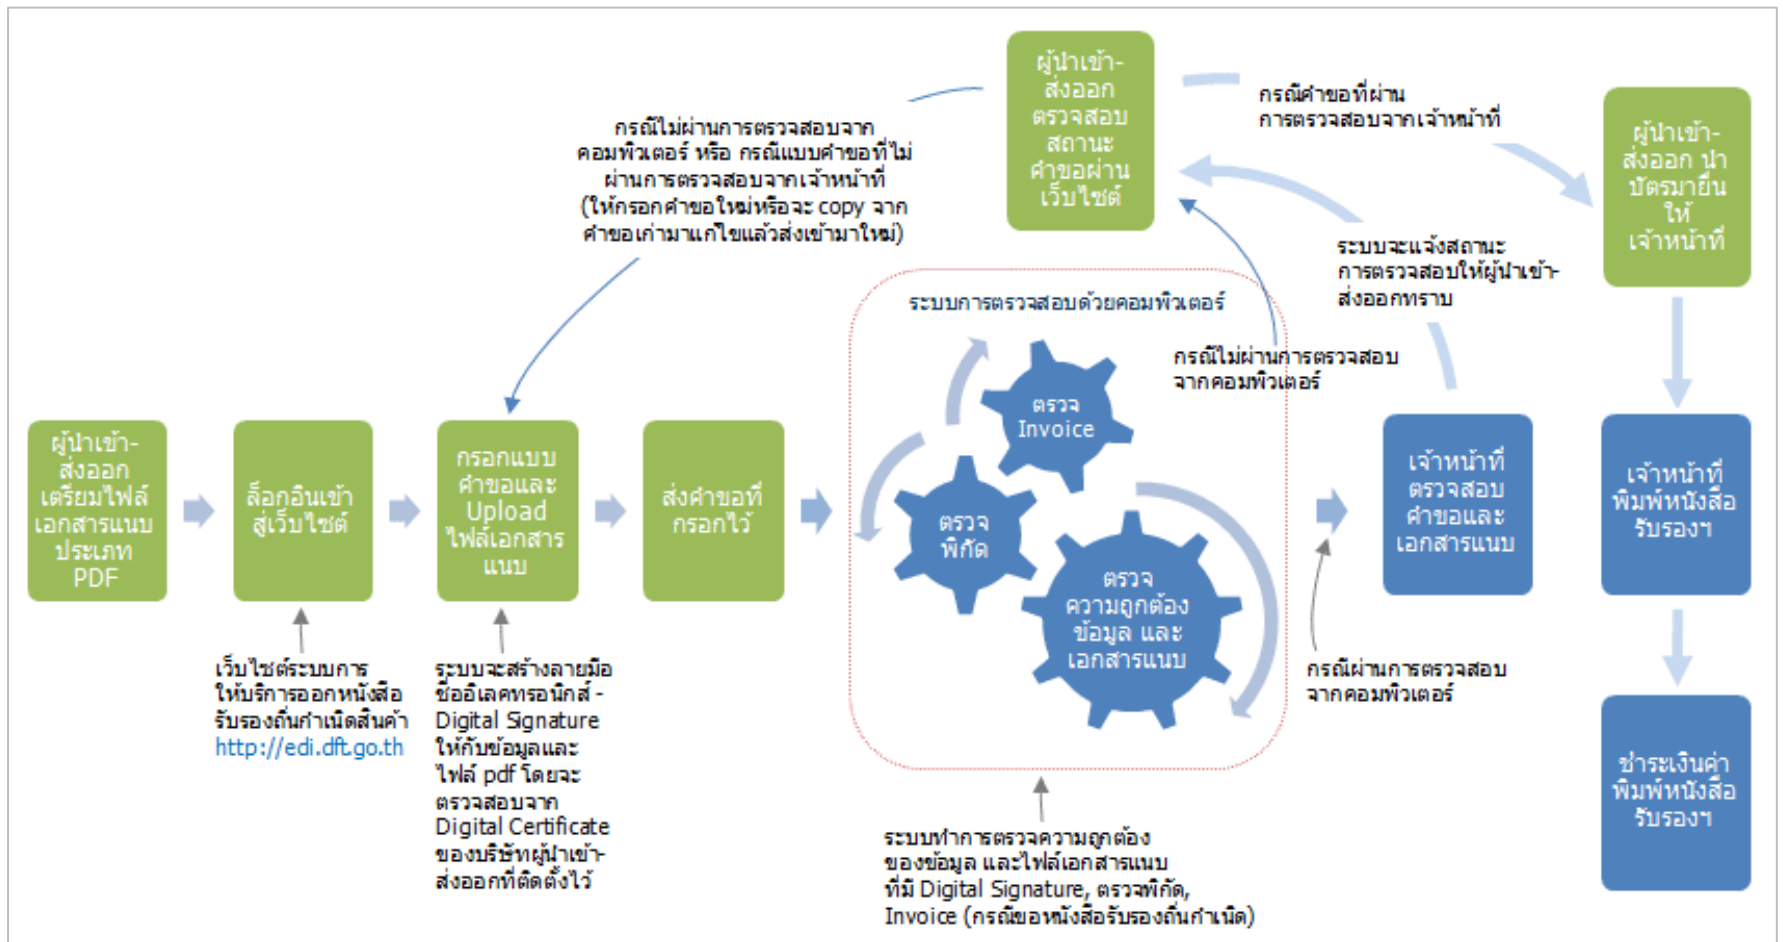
ผู้นำเข้า-ส่งออก ตรวจสอบสถานะคำขอผ่านเว็บไซต์

กรณีคำขอที่ผ่านการตรวจสอบจากเจ้าหน้าที่

ผู้นำเข้า-ส่งออก นำบัตรมายื่นให้เจ้าหน้าที่

กรณีไม่ผ่านการตรวจสอบจากคอมพิวเตอร์ หรือ กรณีแบบคำขอที่ไม่ผ่านการตรวจสอบจากเจ้าหน้าที่ (ให้กรอกคำขอใหม่หรือจะ copy จากคำขอเก่ามาแก้ไขแล้วส่งเข้ามาใหม่)

ระบบจะแจ้งสถานะการตรวจสอบให้ผู้นำเข้า-ส่งออกทราบ

ระบบการตรวจสอบด้วยคอมพิวเตอร์

กรณีไม่ผ่านการตรวจสอบจากคอมพิวเตอร์

ผู้นำเข้า-ส่งออก เตรียมไฟล์เอกสารแนบประเภท PDF

ล็อกอินเข้าสู่เว็บไซต์

กรอกแบบคำขอและ Upload ไฟล์เอกสารแนบ

ส่งคำขอที่กรอกไว้

ตรวจ Invoice

ตรวจพิกัด

ตรวจความถูกต้องข้อมูล และเอกสารแนบ

เจ้าหน้าที่ตรวจสอบคำขอและเอกสารแนบ

เจ้าหน้าที่พิมพ์หนังสือรับรองฯ

ชำระเงินค่าพิมพ์หนังสือรับรองฯ

เว็บไซต์ระบบการให้บริการออกหนังสือรับรองถิ่นกำเนิดสินค้า http://edi.dft.go.th

ระบบจะสร้างลายมือชื่ออิเลคทรอนิกส์ - Digital Signature ให้กับข้อมูลและไฟล์ pdf โดยจะตรวจสอบจาก Digital Certificate ของบริษัทผู้นำเข้า-ส่งออกที่ติดตั้งไว้

กรณีผ่านการตรวจสอบจากคอมพิวเตอร์

ระบบทำการตรวจความถูกต้องของข้อมูล และไฟล์เอกสารแนบที่มี Digital Signature, ตรวจพิกัด, Invoice (กรณีขอหนังสือรับรองถิ่นกำเนิด)